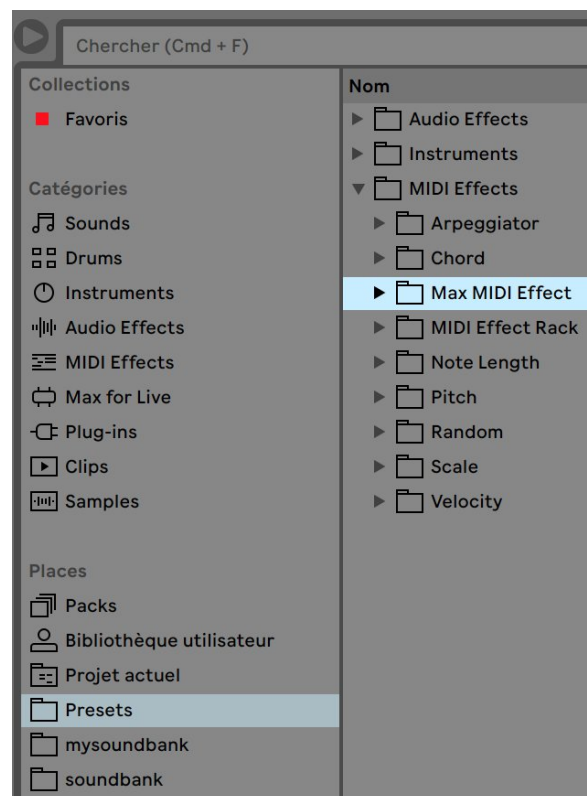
Chercher (Cmd + F)

Collections
Favoris

Catégories
Sounds
Drums
Instruments
Audio Effects
MIDI Effects
Max for Live
Plug-ins
Clips
Samples

Places
Packs
Bibliothèque utilisateur
Projet actuel
Presets
mysoundbank
soundbank

Nom
Audio Effects
Instruments
MIDI Effects
Arpeggiator
Chord
Max MIDI Effect
MIDI Effect Rack
Note Length
Pitch
Random
Scale
Velocity